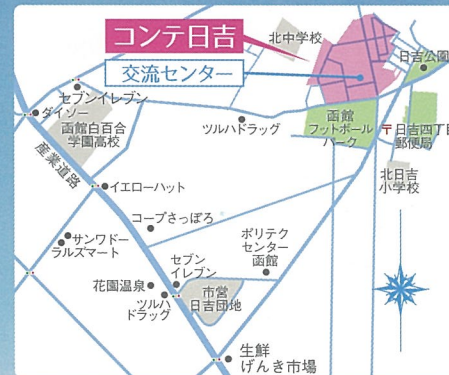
コンテ日吉

北中学校

交流センター

日吉公園

セブンイレブン

ダイソー

函館白百合学園高校

ツルハドラッグ

函館フットボールパーク

日吉四丁目郵便局

産業道路

イエローハット

北日吉小学校

コープさっぽろ

サンワドーラルズマート

ポリテクセンター函館

セブンイレブン

花園温泉

ツルハドラッグ

市営日吉団地

生鮮げんき市場